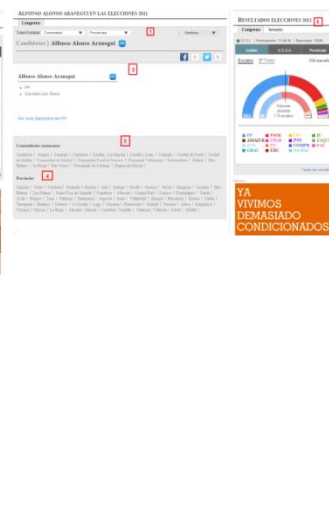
ALFONSO ALONSO ARANEGUI EN LAS ELECCIONES 2011

Congreso

Candidatos | Alfonso Alonso Aranegui

1

2

Alfonso Alonso Aranegui

PP

Diputado por Álava

Ver todos diputados del PP

3

Comunidades autónomas

Provincias

4

RESULTADOS ELECCIONES 2011

5

Congreso Senado

Escaños

YA VIVIMOS DEMASIADO CONDICIONADOS